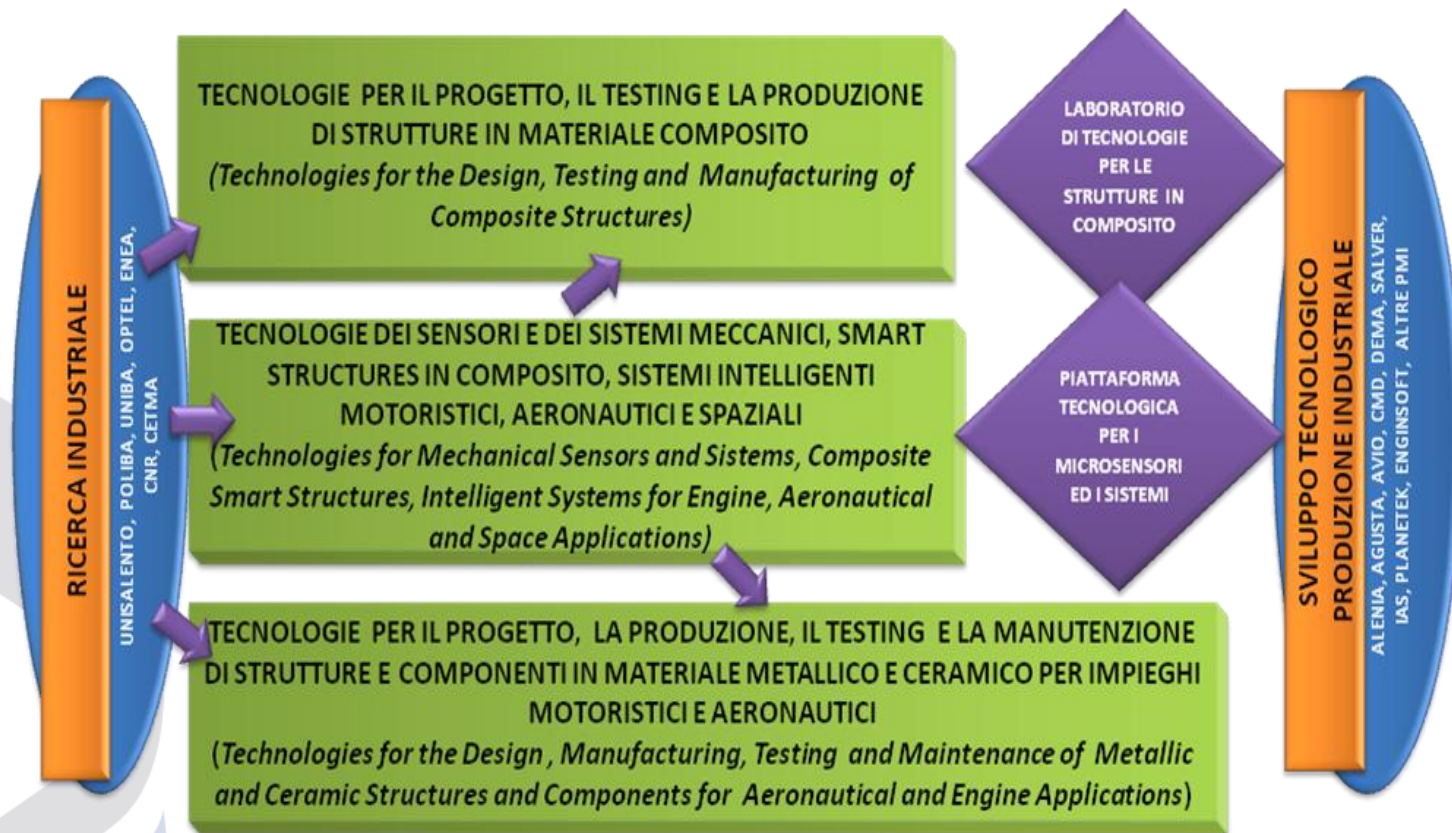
RICERCA INDUSTRIALE

UNISALENTO, POLIBA, UNIBA, OPTEL, ENEA, CNR, CETMA

TECNOLOGIE PER IL PROGETTO, IL TESTING E LA PRODUZIONE DI STRUTTURE IN MATERIALE COMPOSITO
(Technologies for the Design, Testing and Manufacturing of Composite Structures)

TECNOLOGIE DEI SENSORI E DEI SISTEMI MECCANICI, SMART STRUCTURES IN COMPOSITO, SISTEMI INTELLIGENTI MOTORISTICI, AERONAUTICI E SPAZIALI
(Technologies for Mechanical Sensors and Sistems, Composite Smart Structures, Intelligent Systems for Engine, Aeronautical and Space Applications)

TECNOLOGIE PER IL PROGETTO, LA PRODUZIONE, IL TESTING E LA MANUTENZIONE DI STRUTTURE E COMPONENTI IN MATERIALE METALLICO E CERAMICO PER IMPIEGHI MOTORISTICI E AERONAUTICI
(Technologies for the Design , Manufacturing, Testing and Maintenance of Metallic and Ceramic Structures and Components for Aeronautical and Engine Applications)

LABORATORIO DI TECNOLOGIE PER LE STRUTTURE IN COMPOSITO

PIATTAFORMA TECNOLOGICA PER I MICROSENSORI ED I SISTEMI

SVILUPPO TECNOLOGICO PRODUZIONE INDUSTRIALE

ALENIA, AGUSTA, AVIO, CMD, DEMA, SALVER, IAS, PLANETEK, ENGINSOFT, ALTRE PMI